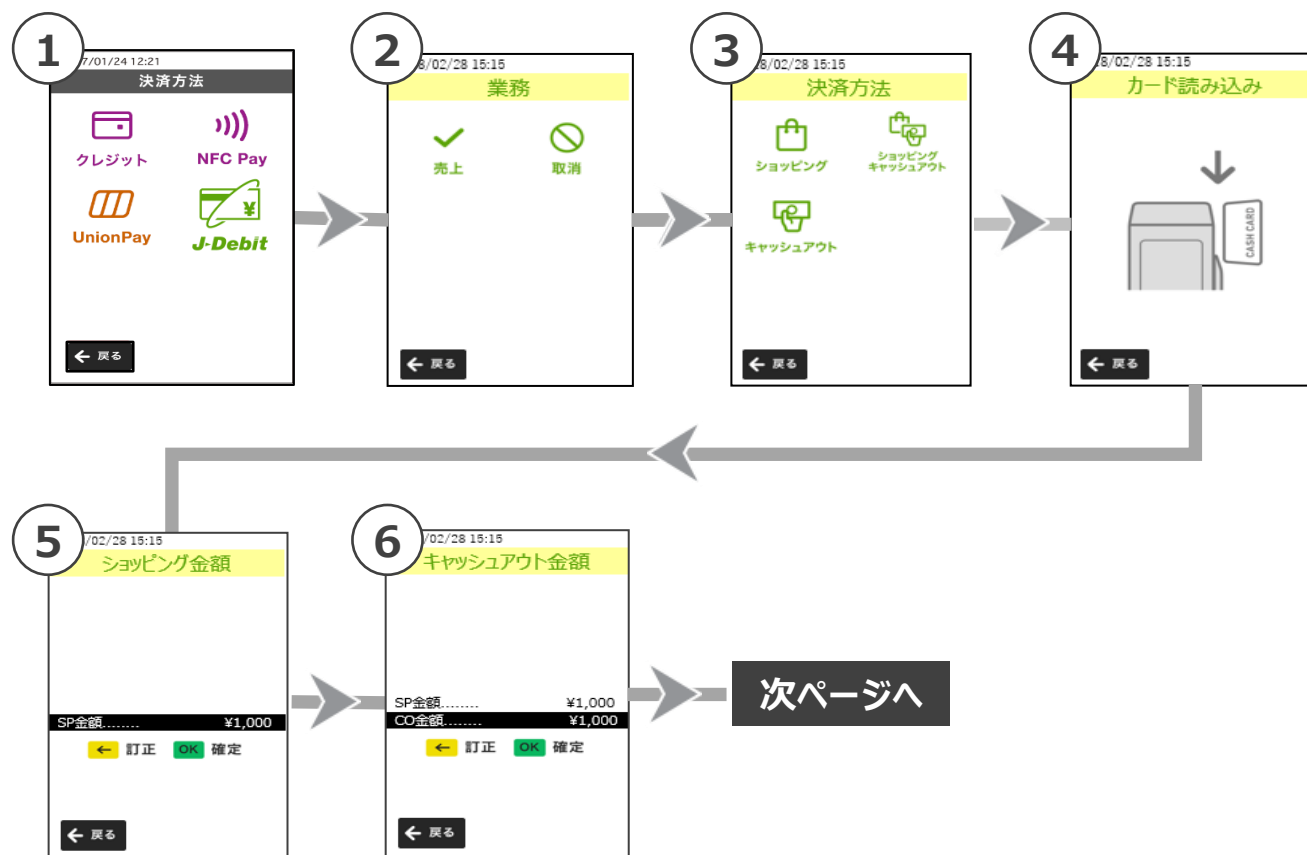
1
7/01/24 12:21
決済方法
クレジット
NFC Pay
UnionPay
J-Debit
戻る

2
8/02/28 15:15
業務
売上
取消
戻る

3
8/02/28 15:15
決済方法
ショッピング
ショッピング キャッシュアウト
キャッシュアウト
戻る

4
8/02/28 15:15
カード読み込み
CASH CARD
戻る

5
/02/28 15:15
ショッピング金額
SP金額........ ¥1,000
← 訂正 OK 確定
戻る

6
/02/28 15:15
キャッシュアウト金額
SP金額........ ¥1,000
CO金額........ ¥1,000
← 訂正 OK 確定
戻る

次ページへ